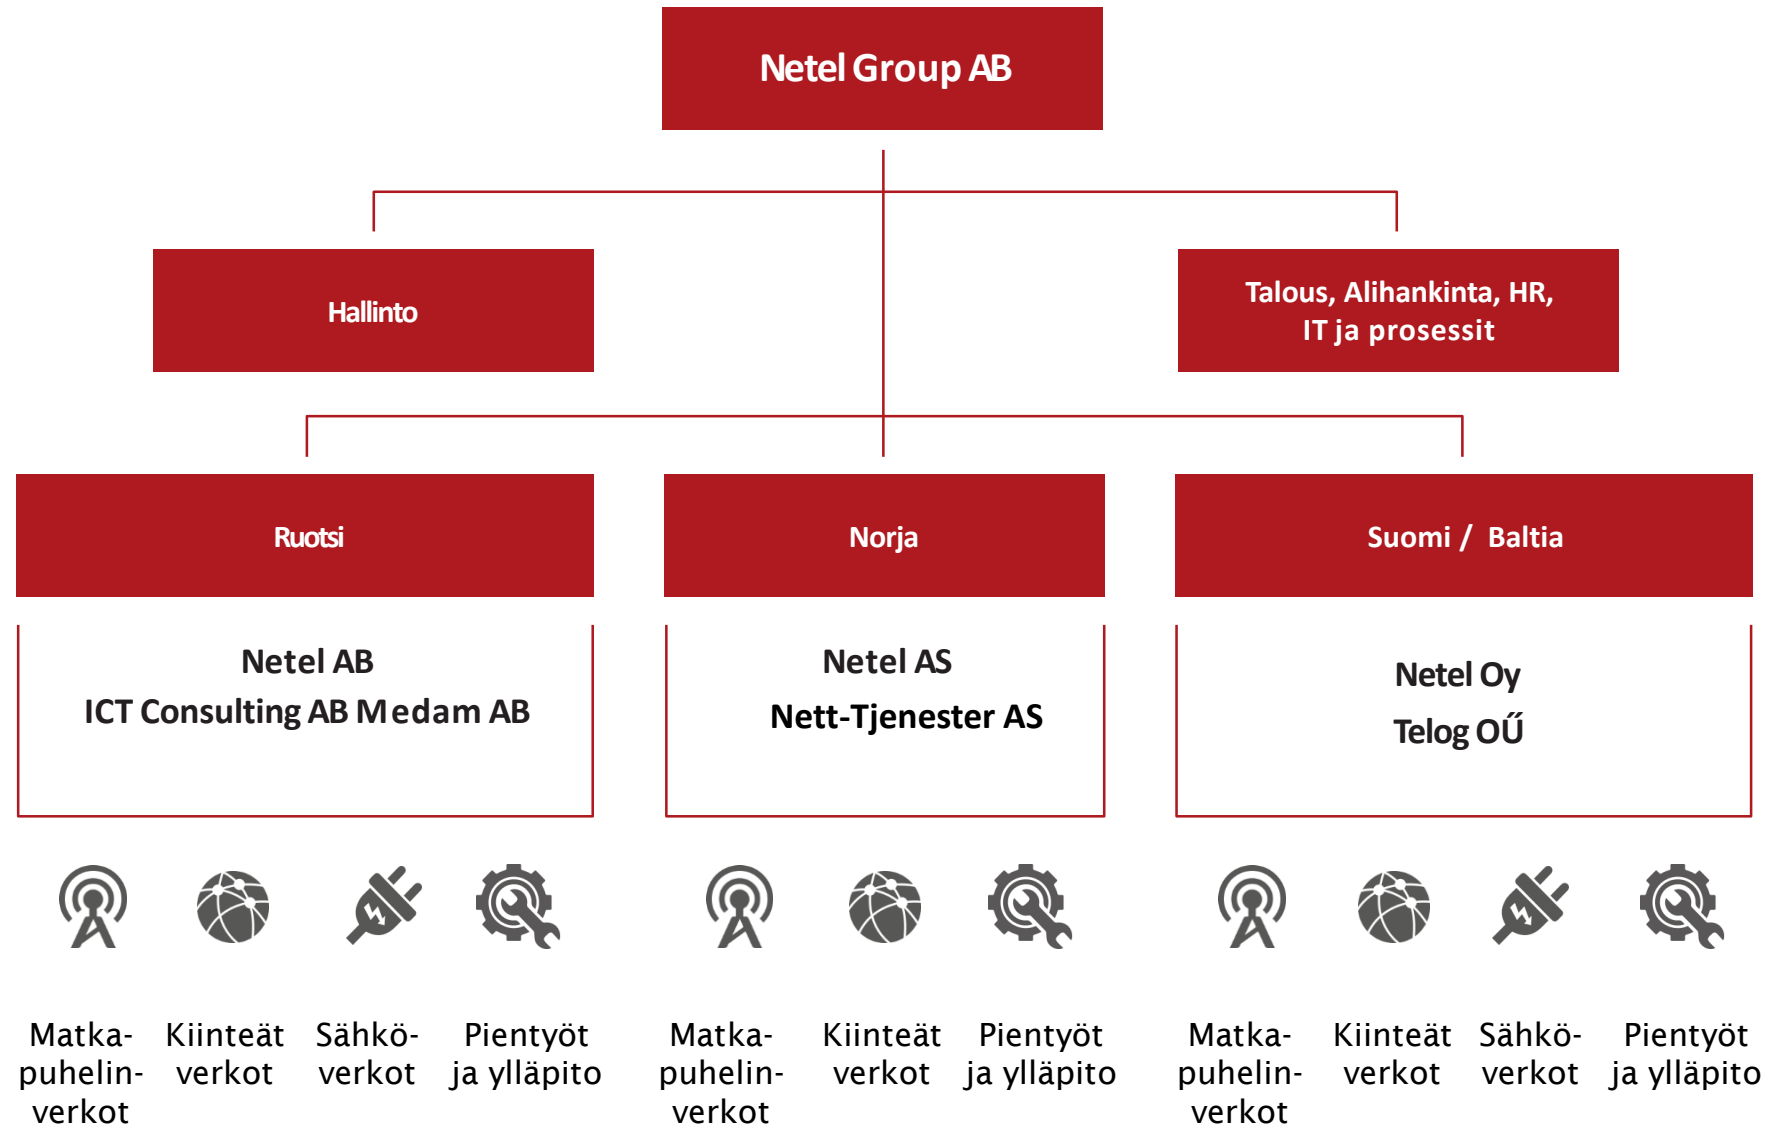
Netel Group AB

Hallinto

Talous, Alihankinta, HR, IT ja prosessit

Ruotsi

Norja

Suomi / Baltia

Netel AB
ICT Consulting AB Medam AB

Netel AS
Nett-Tjenester AS

Netel Oy
Telog OŰ

Matkapuhelinverkot

Kiinteät verkot

Sähköverkot

Pientyöt ja ylläpito

Matkapuhelinverkot

Kiinteät verkot

Pientyöt ja ylläpito

Matkapuhelinverkot

Kiinteät verkot

Sähköverkot

Pientyöt ja ylläpito